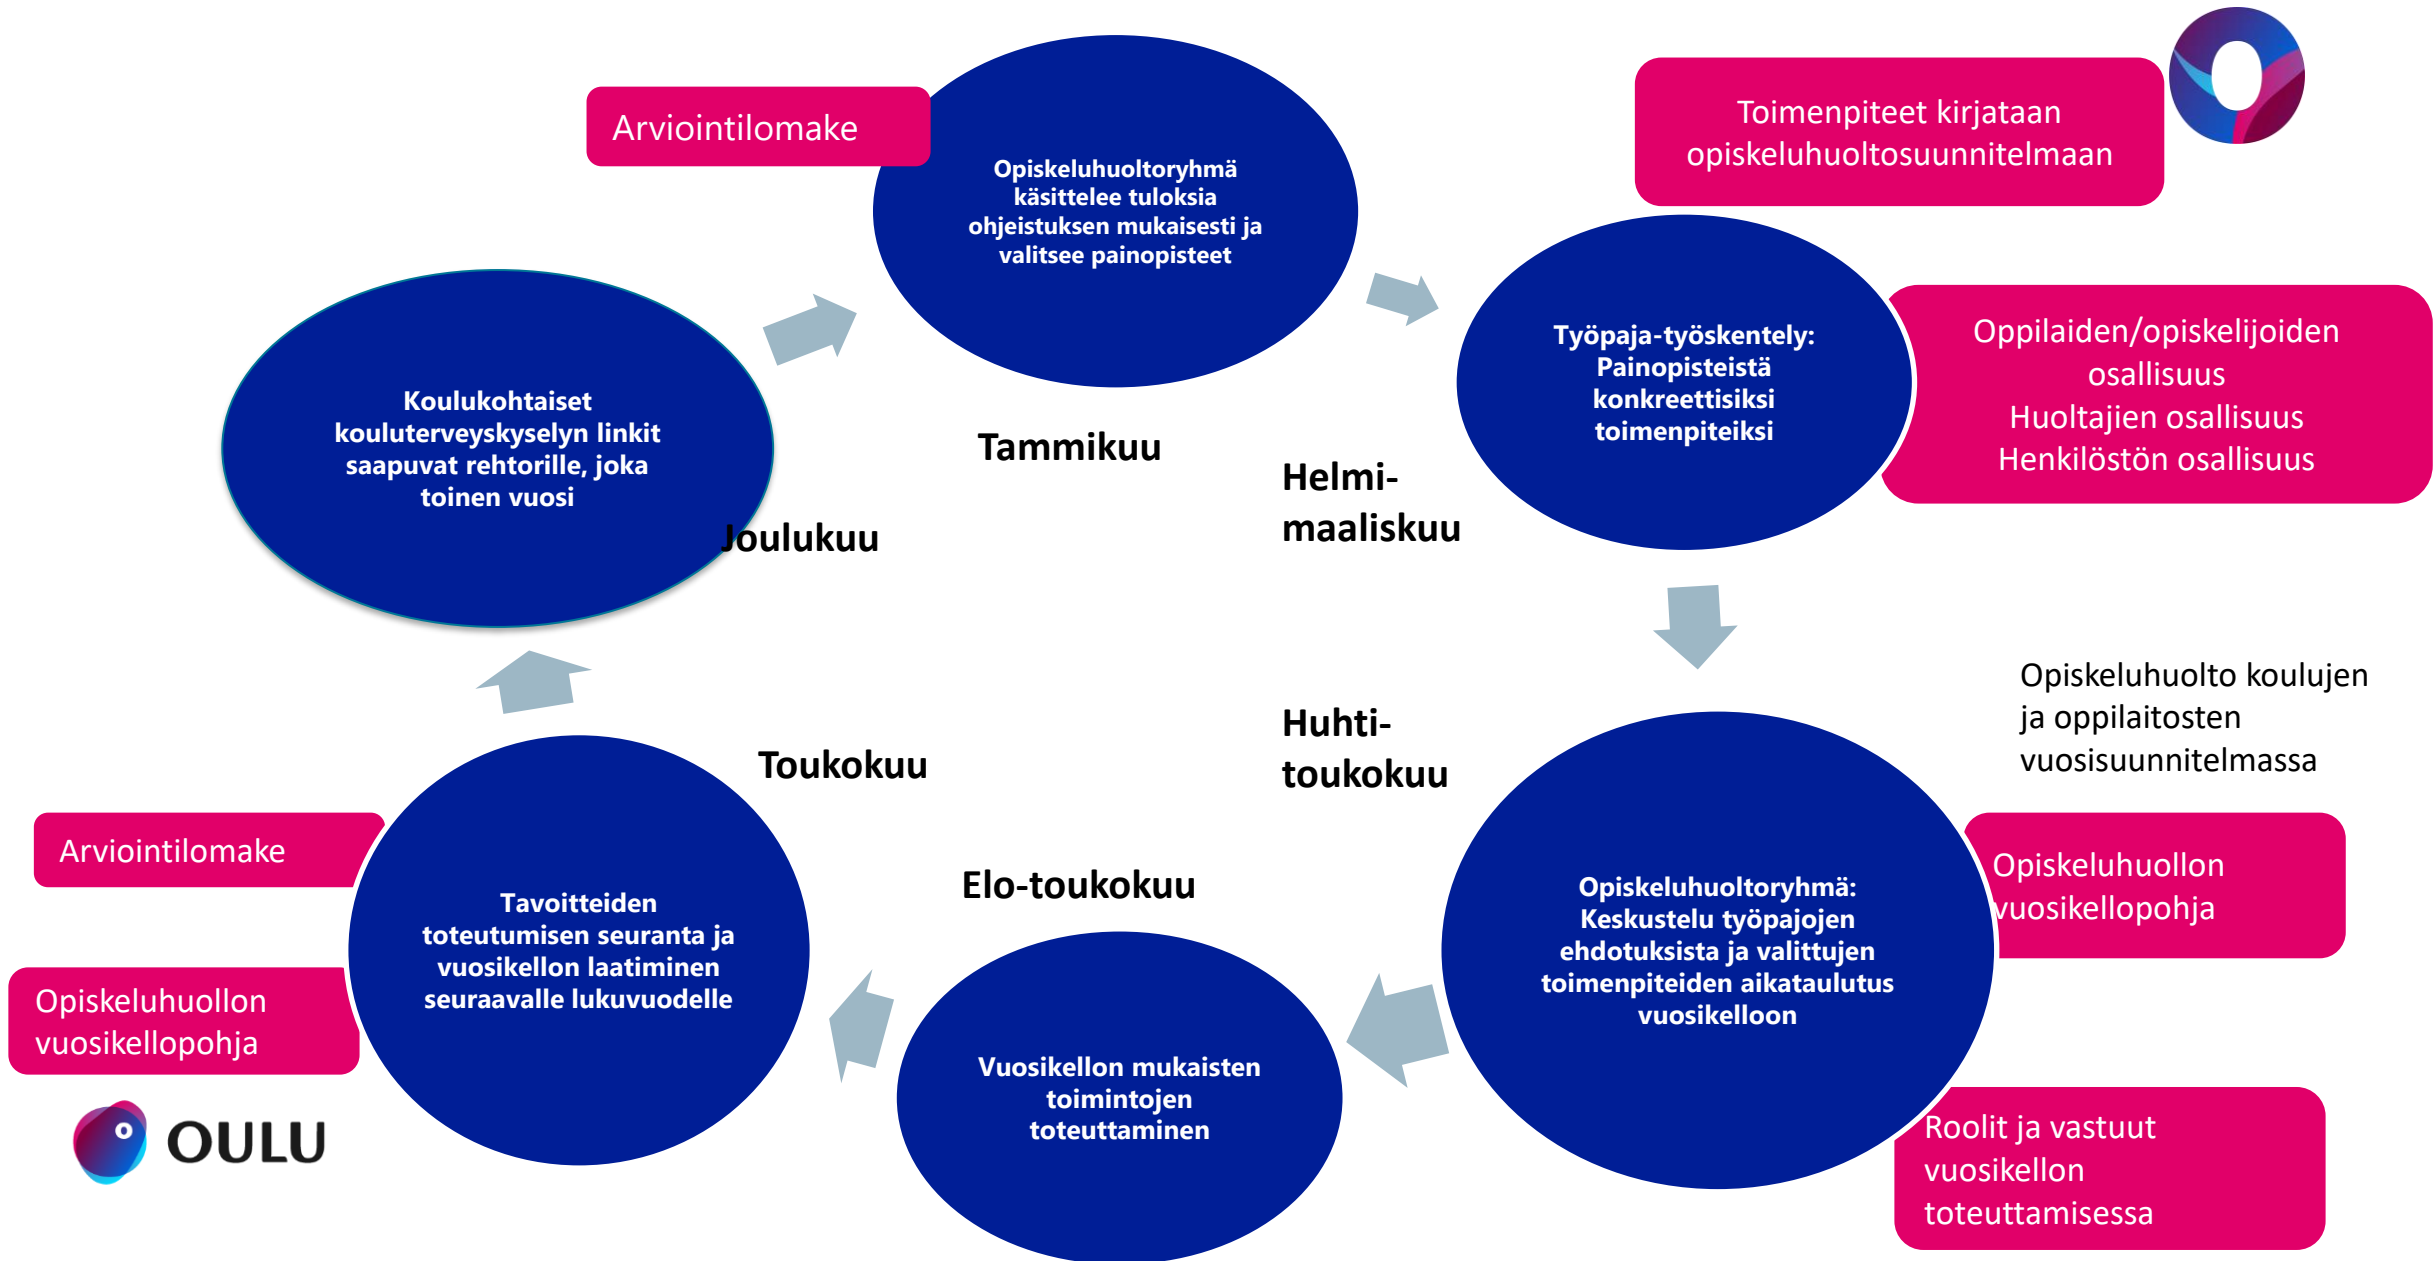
Arviointilomake

Opiskeluhuoltoryhmä käsittelee tuloksia ohjeistuksen mukaisesti ja valitsee painopisteet

Tammikuu

Toimenpiteet kirjataan opiskeluhuoltosuunnitelmaan

Työpaja-työskentely: Painopisteistä konkreettisiksi toimenpiteiksi

Oppilaiden/opiskelijoiden osallisuus
Huoltajien osallisuus
Henkilöstön osallisuus

Helmi-maaliskuu

Koulukohtaiset kouluterveyskyselyn linkit saapuvat rehtorille, joka toinen vuosi

Joulukuu

Opiskeluhuolto koulujen ja oppilaitosten vuosisuunnitelmassa

Huhti-toukokuu

Toukokuu

Opiskeluhuollon vuosikellopohja

Opiskeluhuoltoryhmä: Keskustelu työpajojen ehdotuksista ja valittujen toimenpiteiden aikataulutus vuosikelloon

Arviointilomake

Tavoitteiden toteutumisen seuranta ja vuosikellon laatiminen seuraavalle lukuvuodelle

Elo-toukokuu

Opiskeluhuollon vuosikellopohja

Vuosikellon mukaisten toimintojen toteuttaminen

Roolit ja vastuut vuosikellon toteuttamisessa

OULU